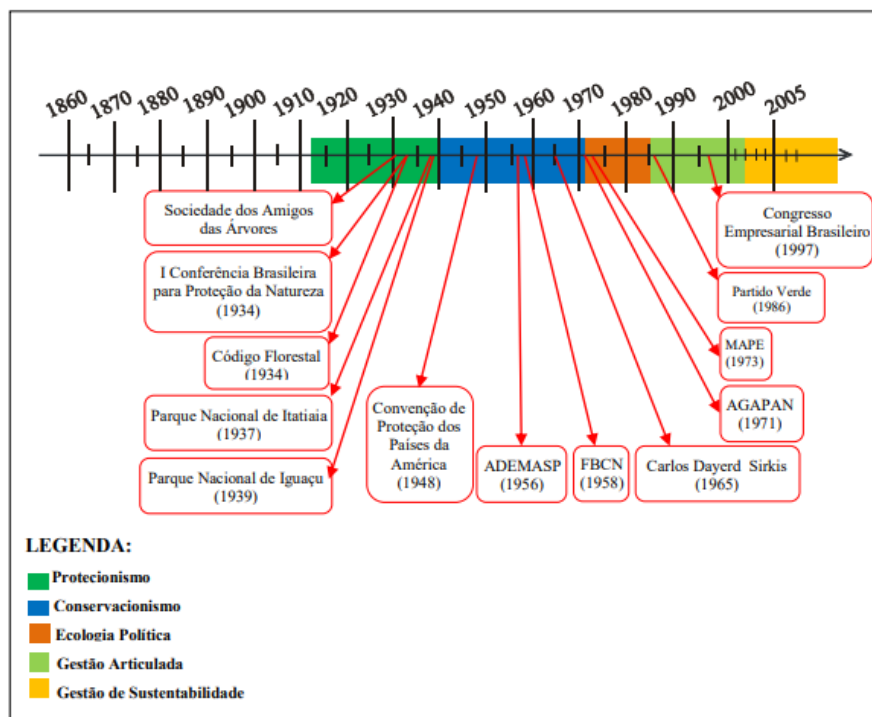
1860 1870 1880 1890 1900 1910 1920 1930 1940 1950 1960 1970 1980 1990 2000 2005

Sociedade dos Amigos das Árvores

I Conferência Brasileira para Proteção da Natureza (1934)

Código Florestal (1934)

Parque Nacional de Itatiaia (1937)

Parque Nacional de Iguaçu (1939)

Convenção de Proteção dos Países da América (1948)

ADEMASP (1956)

FBCN (1958)

Carlos Dayerd Sirkis (1965)

AGAPAN (1971)

MAPE (1973)

Partido Verde (1986)

Congresso Empresarial Brasileiro (1997)

LEGENDA:
Protecionismo
Conservacionismo
Ecologia Política
Gestão Articulada
Gestão de Sustentabilidade